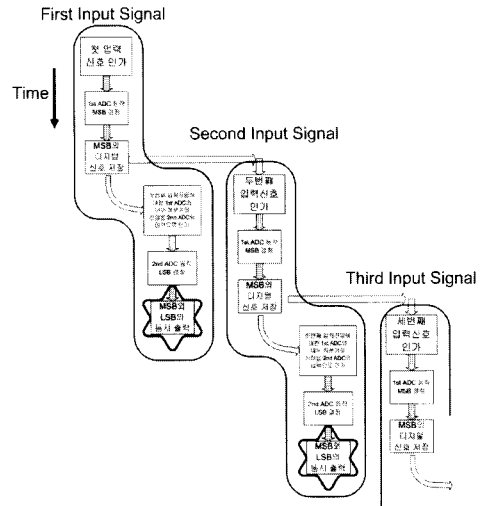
First Input Signal

Time

첫 입력 신호 인가

1st ADC 동작 MSB 결정

MSB의 디지털 신호 저장

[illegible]

2nd ADC 동작 LSB 결정

MSB와 LSB의 동시 출력

Second Input Signal

두번째 입력신호 인가

1st ADC 동작 MSB 결정

MSB의 디지털 신호 저장

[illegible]

2nd ADC 동작 LSB 결정

MSB와 LSB의 동시 출력

Third Input Signal

세번째 입력신호 인가

1st ADC 동작 MSB 결정

MSB의 디지털 신호 저장